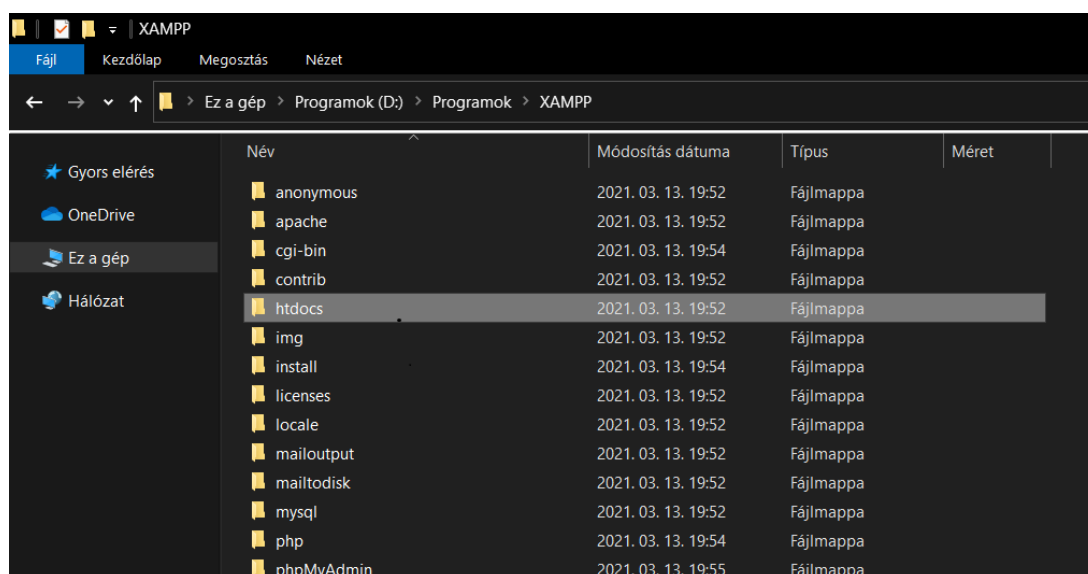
XAMPP

Fájl | Kezdőlap | Megosztás | Nézet

Ez a gép > Programok (D:) > Programok > XAMPP

Gyors elérés
OneDrive
Ez a gép
Hálózat

| Név | Módosítás dátuma | Típus | Méret |
|---|---|---|---|
| anonymous | 2021. 03. 13. 19:52 | Fájlmappa | |
| apache | 2021. 03. 13. 19:52 | Fájlmappa | |
| cgi-bin | 2021. 03. 13. 19:54 | Fájlmappa | |
| contrib | 2021. 03. 13. 19:52 | Fájlmappa | |
| htdocs | 2021. 03. 13. 19:52 | Fájlmappa | |
| img | 2021. 03. 13. 19:52 | Fájlmappa | |
| install | 2021. 03. 13. 19:54 | Fájlmappa | |
| licenses | 2021. 03. 13. 19:52 | Fájlmappa | |
| locale | 2021. 03. 13. 19:52 | Fájlmappa | |
| mailoutput | 2021. 03. 13. 19:52 | Fájlmappa | |
| mailtodisk | 2021. 03. 13. 19:52 | Fájlmappa | |
| mysql | 2021. 03. 13. 19:52 | Fájlmappa | |
| php | 2021. 03. 13. 19:54 | Fájlmappa | |
| phpMyAdmin | 2021. 03. 13. 19:55 | Fájlmappa | |